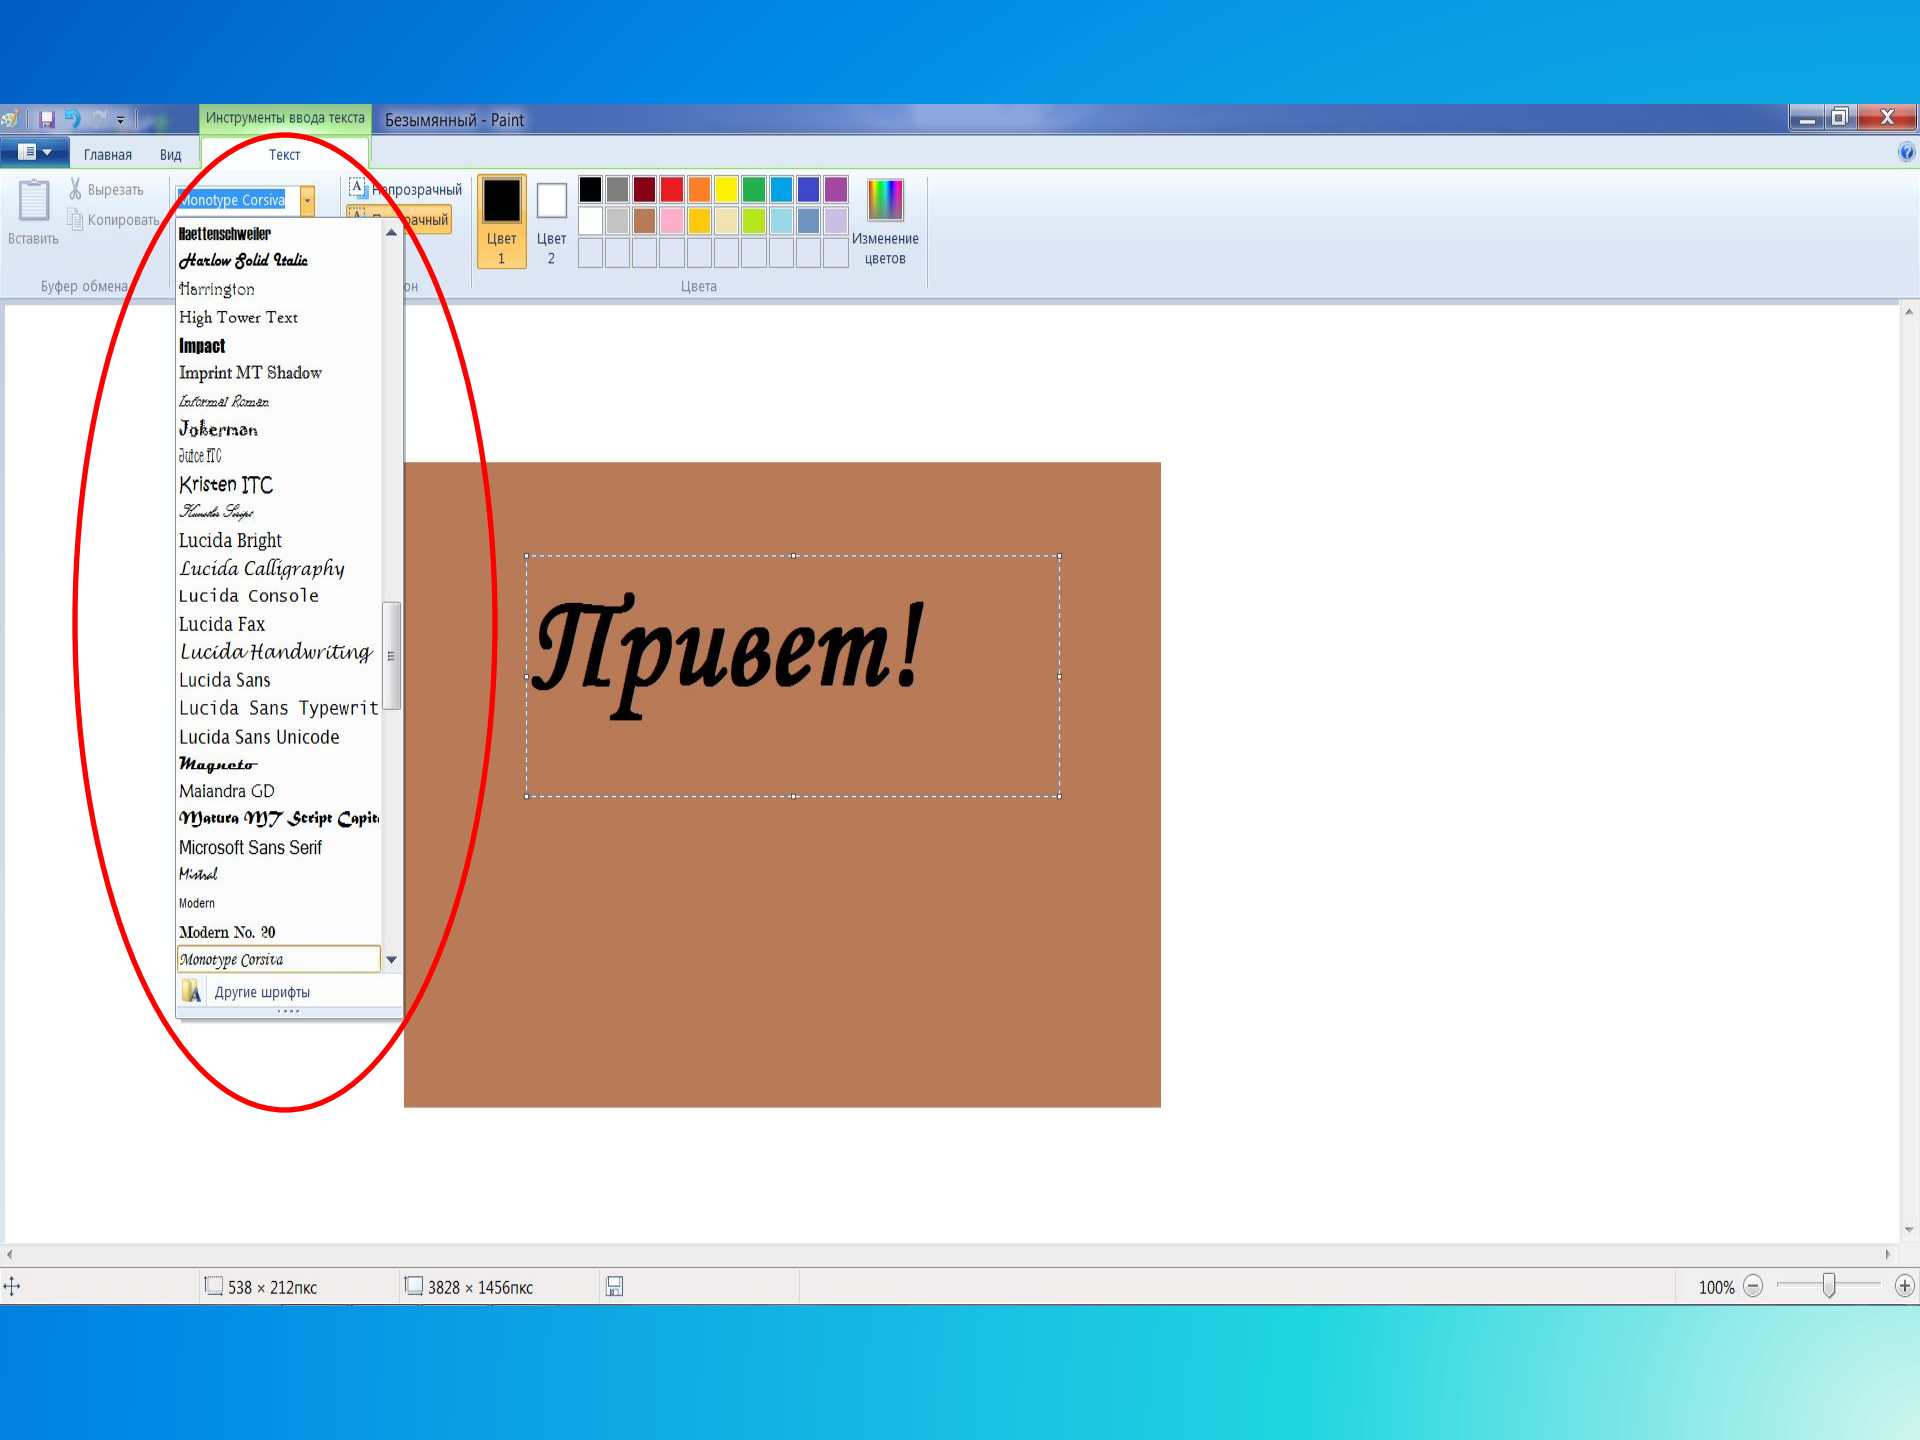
Инструменты ввода текста Безымянный - Paint

Главная Вид Текст

Вставить Вырезать Копировать Буфер обмена

Monotype Corsiva

Непрозрачный
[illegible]рачный
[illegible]он

Цвет 1 Цвет 2 Изменение цветов Цвета

Haettenschweiler
Harlow Solid Italic
Harrington
High Tower Text
Impact
Imprint MT Shadow
Informal Roman
Jokerman
Juice ITC
Kristen ITC
Kunstler Script
Lucida Bright
Lucida Calligraphy
Lucida Console
Lucida Fax
Lucida Handwriting
Lucida Sans
Lucida Sans Typewrit
Lucida Sans Unicode
Magneto
Maiandra GD
Matura MT Script Capit
Microsoft Sans Serif
Mistral
Modern
Modern No. 20
Monotype Corsiva
Другие шрифты

Привет!

538 × 212пкс 3828 × 1456пкс 100%